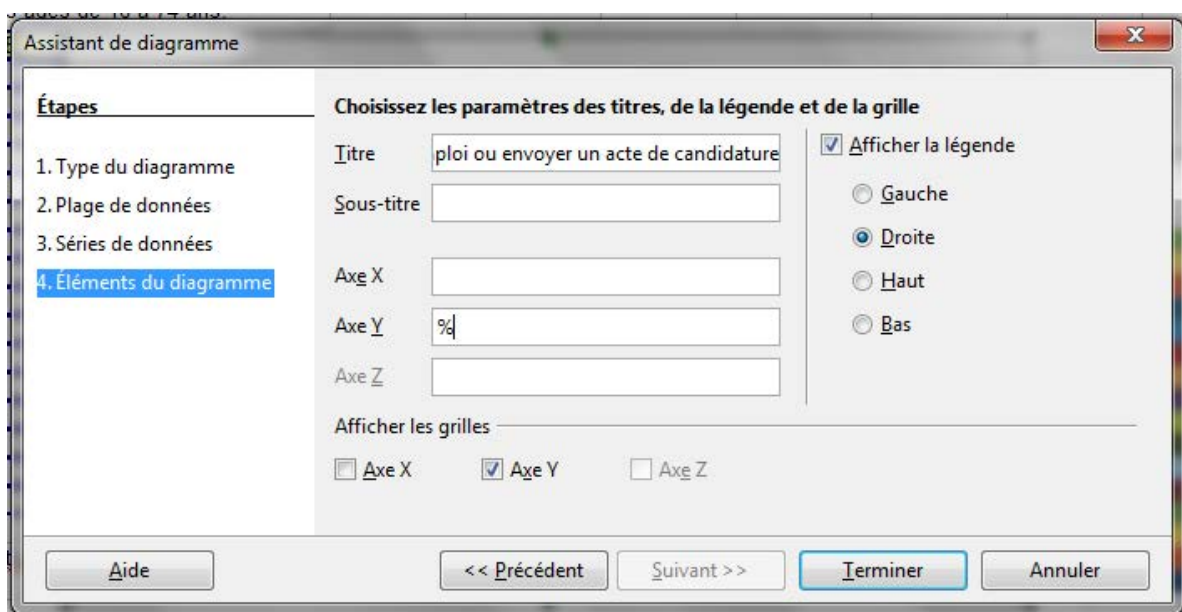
s âgés de 16 à 74 ans.

Assistant de diagramme

Étapes

1. Type du diagramme
2. Plage de données
3. Séries de données
4. Éléments du diagramme

Choisissez les paramètres des titres, de la légende et de la grille

Titre ploi ou envoyer un acte de candidature

Sous-titre

Axe X

Axe Y %

Axe Z

Afficher la légende

Gauche

Droite

Haut

Bas

Afficher les grilles

Axe X Axe Y Axe Z

Aide

<< Précédent

Suivant >>

Terminer

Annuler